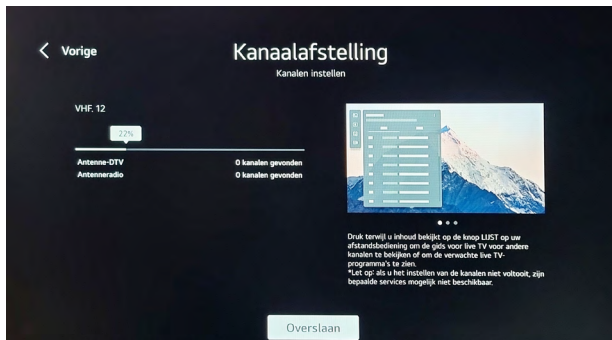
< Vorige

Kanaalafstelling

Kanalen instellen

VHF. 12

22%

| Antenne-DTV | 0 kanalen gevonden |
|---|---|
| Antenneradio | 0 kanalen gevonden |

Druk terwijl u inhoud bekijkt op de knop LIJST op uw afstandsbediening om de gids voor live TV voor andere kanalen te bekijken of om de verwachte live TV-programma's te zien.
*Let op: als u het instellen van de kanalen niet voltooit, zijn bepaalde services mogelijk niet beschikbaar.

Overslaan